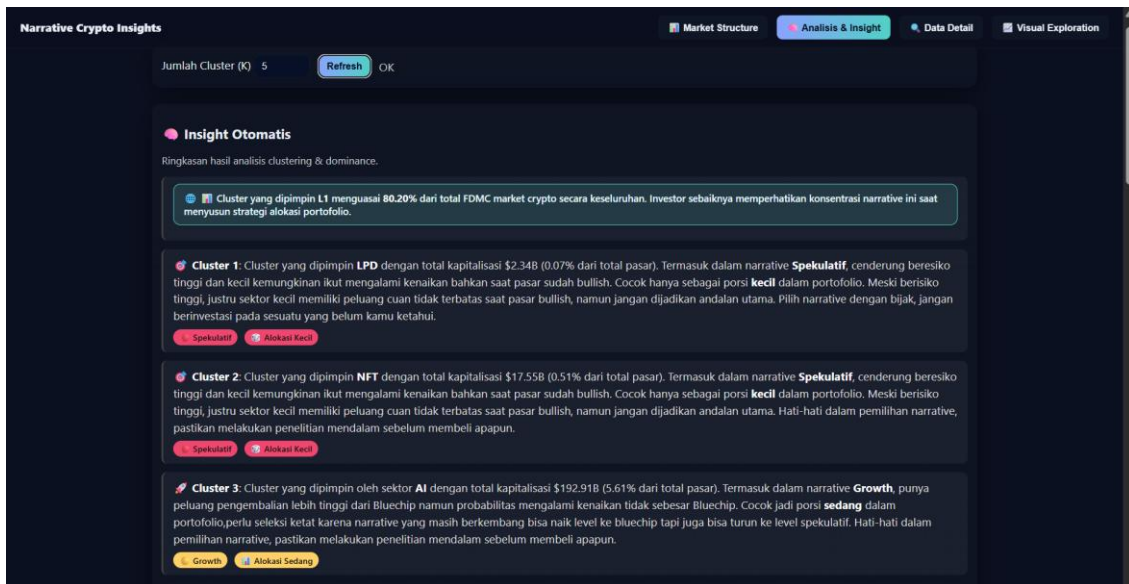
Narrative Crypto Insights

Market Structure | Analisis & Insight | Data Detail | Visual Exploration

Jumlah Cluster (K) 5 Refresh OK

Insight Otomatis

Ringkasan hasil analisis clustering & dominance.

Cluster yang dipimpin L1 menguasai 80.20% dari total FDMC market crypto secara keseluruhan. Investor sebaiknya memperhatikan konsentrasi narrative ini saat menyusun strategi alokasi portofolio.

Cluster 1: Cluster yang dipimpin LPD dengan total kapitalisasi $2.34B (0.07% dari total pasar). Termasuk dalam narrative Spekulatif, cenderung beresiko tinggi dan kecil kemungkinan ikut mengalami kenaikan bahkan saat pasar sudah bullish. Cocok hanya sebagai porsi kecil dalam portofolio. Meski berisiko tinggi, justru sektor kecil memiliki peluang cuan tidak terbatas saat pasar bullish, namun jangan dijadikan andalan utama. Pilih narrative dengan bijak, jangan berinvestasi pada sesuatu yang belum kamu ketahui.

Spekulatif | Alokasi Kecil

Cluster 2: Cluster yang dipimpin NFT dengan total kapitalisasi $17.55B (0.51% dari total pasar). Termasuk dalam narrative Spekulatif, cenderung beresiko tinggi dan kecil kemungkinan ikut mengalami kenaikan bahkan saat pasar sudah bullish. Cocok hanya sebagai porsi kecil dalam portofolio. Meski berisiko tinggi, justru sektor kecil memiliki peluang cuan tidak terbatas saat pasar bullish, namun jangan dijadikan andalan utama. Hati-hati dalam pemilihan narrative, pastikan melakukan penelitian mendalam sebelum membeli apapun.

Spekulatif | Alokasi Kecil

Cluster 3: Cluster yang dipimpin oleh sektor AI dengan total kapitalisasi $192.91B (5.61% dari total pasar). Termasuk dalam narrative Growth, punya peluang pengembalian lebih tinggi dari Bluechip namun probabilitas mengalami kenaikan tidak sebesar Bluechip. Cocok jadi porsi sedang dalam portofolio,perlu seleksi ketat karena narrative yang masih berkembang bisa naik level ke bluechip tapi juga bisa turun ke level spekulatif. Hati-hati dalam pemilihan narrative, pastikan melakukan penelitian mendalam sebelum membeli apapun.

Growth | Alokasi Sedang